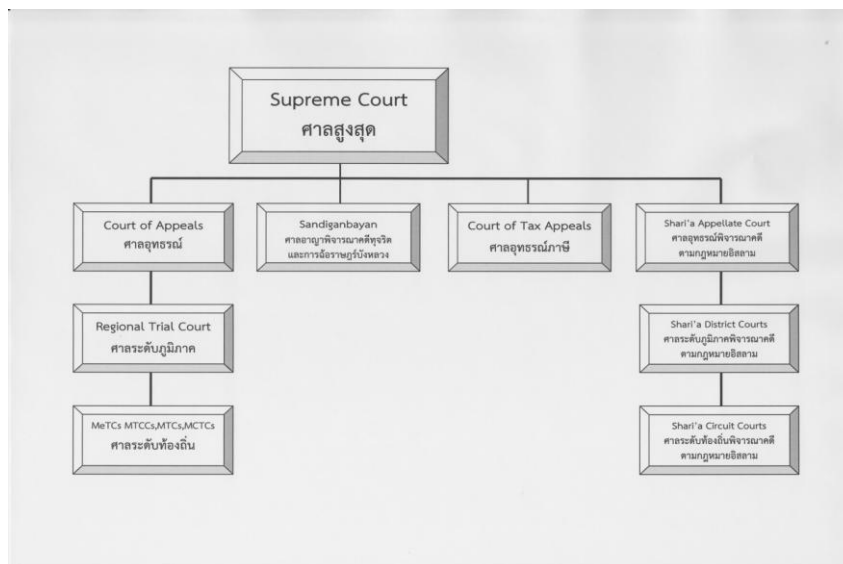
Supreme Court
ศาลสูงสุด

Court of Appeals
ศาลอุทธรณ์

Sandiganbayan
ศาลอาญาพิจารณาคดีทุจริตและการฉ้อราษฎร์บังหลวง

Court of Tax Appeals
ศาลอุทธรณ์ภาษี

Shari'a Appellate Court
ศาลอุทธรณ์พิจารณาคดีตามกฎหมายอิสลาม

Regional Trial Court
ศาลระดับภูมิภาค

Shari'a District Courts
ศาลระดับภูมิภาคพิจารณาคดีตามกฎหมายอิสลาม

MeTCs MTCCs,MTCs,MCTCs
ศาลระดับท้องถิ่น

Shari'a Circuit Courts
ศาลระดับท้องถิ่นพิจารณาคดีตามกฎหมายอิสลาม